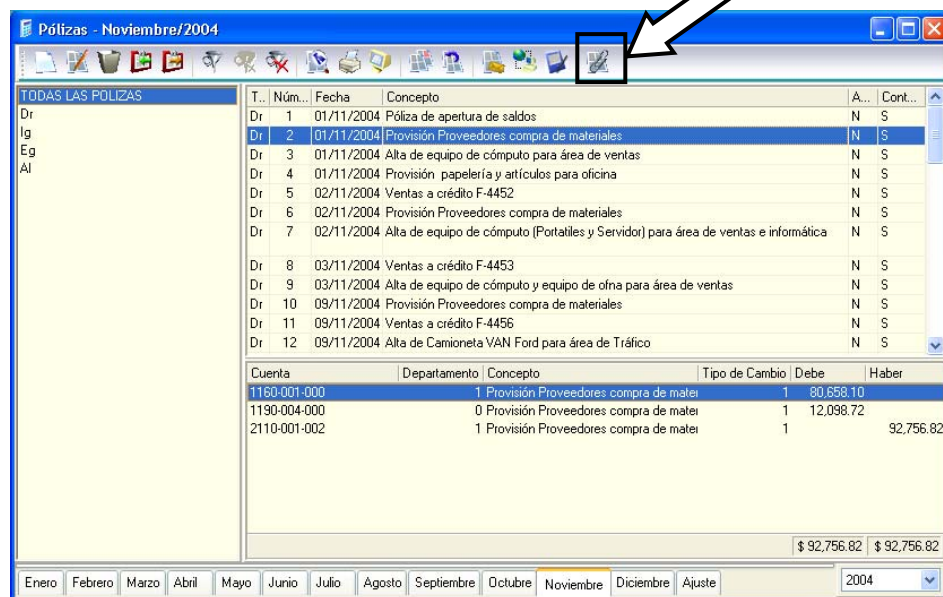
Pólizas - Noviembre/2004

TODAS LAS POLIZAS
Dr
Ig
Eg
Al

| T.. | Núm... | Fecha | Concepto | A... | Cont... |
|---|---|---|---|---|---|
| Dr | 1 | 01/11/2004 | Póliza de apertura de saldos | N | S |
| Dr | 2 | 01/11/2004 | Provisión Proveedores compra de materiales | N | S |
| Dr | 3 | 01/11/2004 | Alta de equipo de cómputo para área de ventas | N | S |
| Dr | 4 | 01/11/2004 | Provisión papelería y artículos para oficina | N | S |
| Dr | 5 | 02/11/2004 | Ventas a crédito F-4452 | N | S |
| Dr | 6 | 02/11/2004 | Provisión Proveedores compra de materiales | N | S |
| Dr | 7 | 02/11/2004 | Alta de equipo de cómputo (Portatiles y Servidor) para área de ventas e informática | N | S |
| Dr | 8 | 03/11/2004 | Ventas a crédito F-4453 | N | S |
| Dr | 9 | 03/11/2004 | Alta de equipo de cómputo y equipo de ofna para área de ventas | N | S |
| Dr | 10 | 09/11/2004 | Provisión Proveedores compra de materiales | N | S |
| Dr | 11 | 09/11/2004 | Ventas a crédito F-4456 | N | S |
| Dr | 12 | 09/11/2004 | Alta de Camioneta VAN Ford para área de Tráfico | N | S |

| Cuenta | Departamento | Concepto | Tipo de Cambio | Debe | Haber |
|---|---|---|---|---|---|
| 1160-001-000 | 1 | Provisión Proveedores compra de mater | 1 | 80,658.10 | |
| 1190-004-000 | 0 | Provisión Proveedores compra de mater | 1 | 12,098.72 | |
| 2110-001-002 | 1 | Provisión Proveedores compra de mater | 1 | | 92,756.82 |

$92,756.82 $92,756.82

Enero Febrero Marzo Abril Mayo Junio Julio Agosto Septiembre Octubre Noviembre Diciembre Ajuste 2004